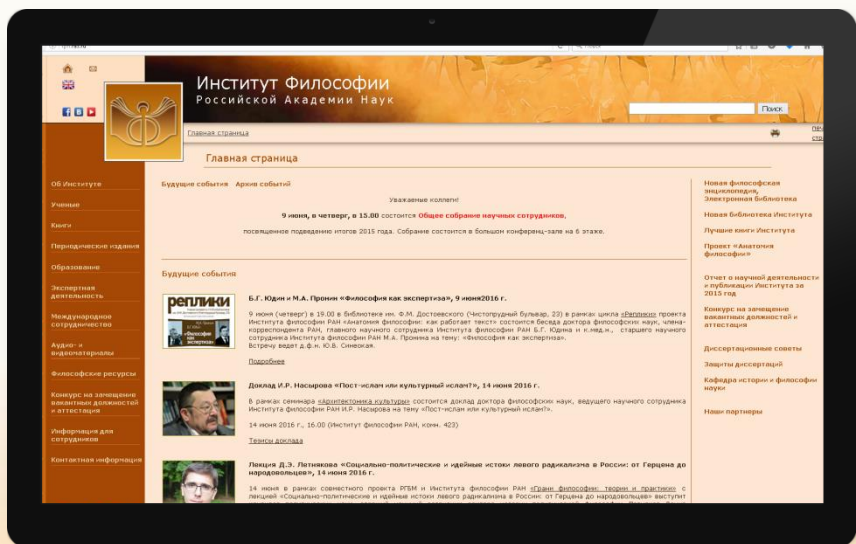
Институт Философии
Российской Академии Наук

Поиск

Главная страница

Главная страница

Об Институте
Ученые
Книги
Периодические издания
Образование
Экспертная деятельность
Международное сотрудничество
Аудио- и видеоматериалы
Философские ресурсы
Конкурс на замещение вакантных должностей и аттестация
Информация для сотрудников
Контактная информация

Будущие события Архив событий

Уважаемые коллеги!

9 июня, в четверг, в 15.00 состоится Общее собрание научных сотрудников,

посвященное подведению итогов 2015 года. Собрание состоится в большом конференц-зале на 6 этаже.

Будущие события

Б.Г. Юдин и М.А. Пронин «Философия как экспертиза», 9 июня2016 г.

9 июня (четверг) в 19.00 в библиотеке им. Ф.М. Достоевского (Чистопрудный бульвар, 23) в рамках цикла «Реплики» проекта Института философии РАН «Анатомия философии: как работает текст» состоится беседа доктора философских наук, члена-корреспондента РАН, главного научного сотрудника Института философии РАН Б.Г. Юдина и к.мед.н., старшего научного сотрудника Института философии РАН М.А. Пронина на тему: «Философия как экспертиза». Встречу ведет д.ф.н. Ю.В. Синеокая.

Подробнее

Доклад И.Р. Насырова «Пост-ислам или культурный ислам?», 14 июня 2016 г.

В рамках семинара «Архитектоника культуры» состоится доклад доктора философских наук, ведущего научного сотрудника Института философии РАН И.Р. Насырова на тему «Пост-ислам или культурный ислам?».

14 июня 2016 г., 16.00 (Институт философии РАН, комн. 423)

Тезисы доклада

Лекция Д.Э. Летнякова «Социально-политические и идейные истоки левого радикализма в России: от Герцена до народовольцев», 14 июня 2016 г.

14 июня в рамках совместного проекта РГБМ и Института философии РАН «Грани философии: теории и практики» с лекцией «Социально-политические и идейные истоки левого радикализма в России: от Герцена до народовольцев» выступит

Новая философская энциклопедия, Электронная библиотека
Новая библиотека Института
Лучшие книги Института
Проект «Анатомия философии»
Отчет о научной деятельности и публикации Института за 2015 год
Конкурс на замещение вакантных должностей и аттестация
Диссертационные советы
Защиты диссертаций
Кафедра истории и философии науки
Наши партнеры

РЕПЛИКИ